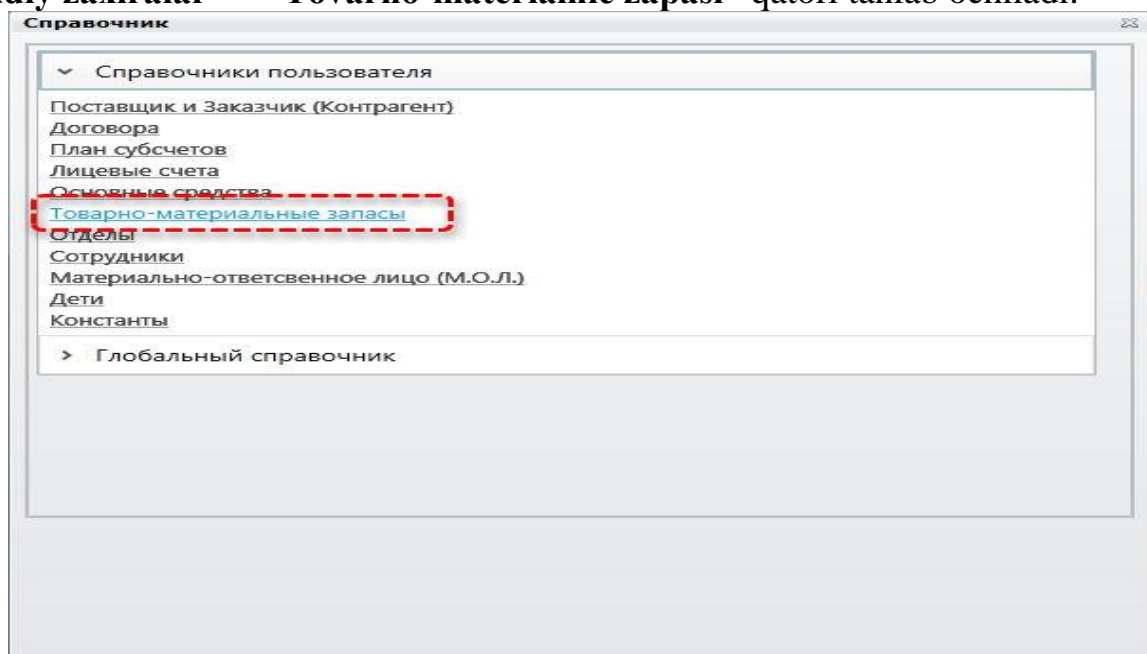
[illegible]diy zaxiralar" – "Tovarno-materialnie zapasi" qatori tanlab olinadi.

Справочник

Справочники пользователя

Поставщик и Заказчик (Контрагент)
Договора
План субсчетов
Лицевые счета
Основные средства
Товарно-материальные запасы
Отделы
Сотрудники
Материально-ответсвенное лицо (М.О.Л.)
Дети
Константы

Глобальный справочник